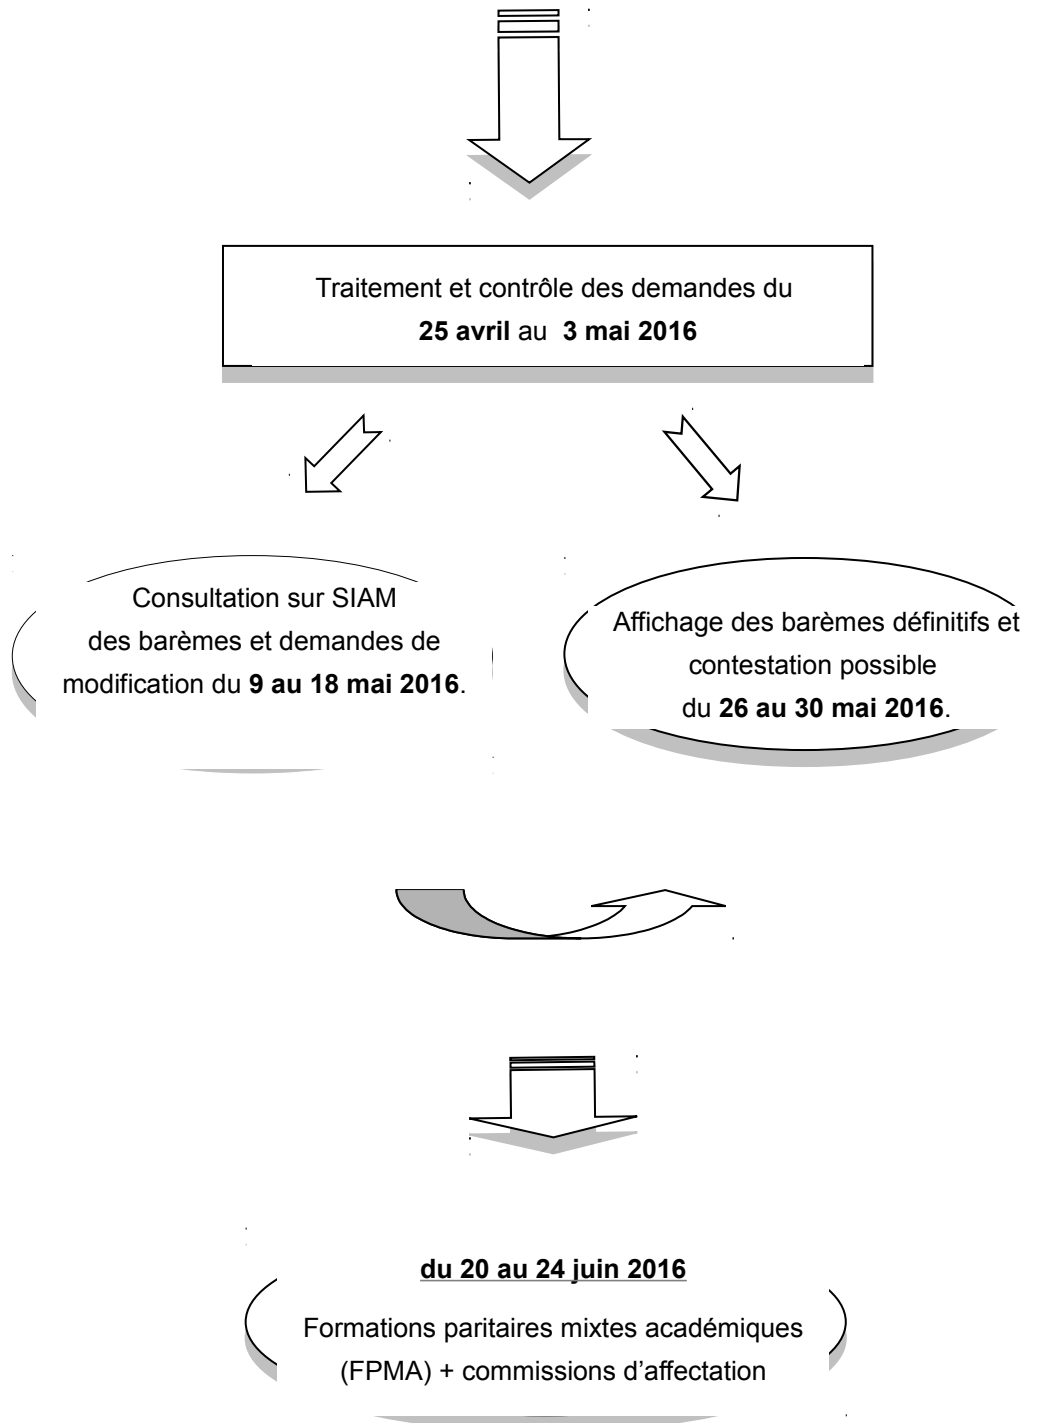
Traitement et contrôle des demandes du **25 avril** au **3 mai 2016**

Consultation sur SIAM des barèmes et demandes de modification du **9 au 18 mai 2016**.

Affichage des barèmes définitifs et contestation possible du **26 au 30 mai 2016**.

**du 20 au 24 juin 2016**

Formations paritaires mixtes académiques (FPMA) + commissions d'affectation